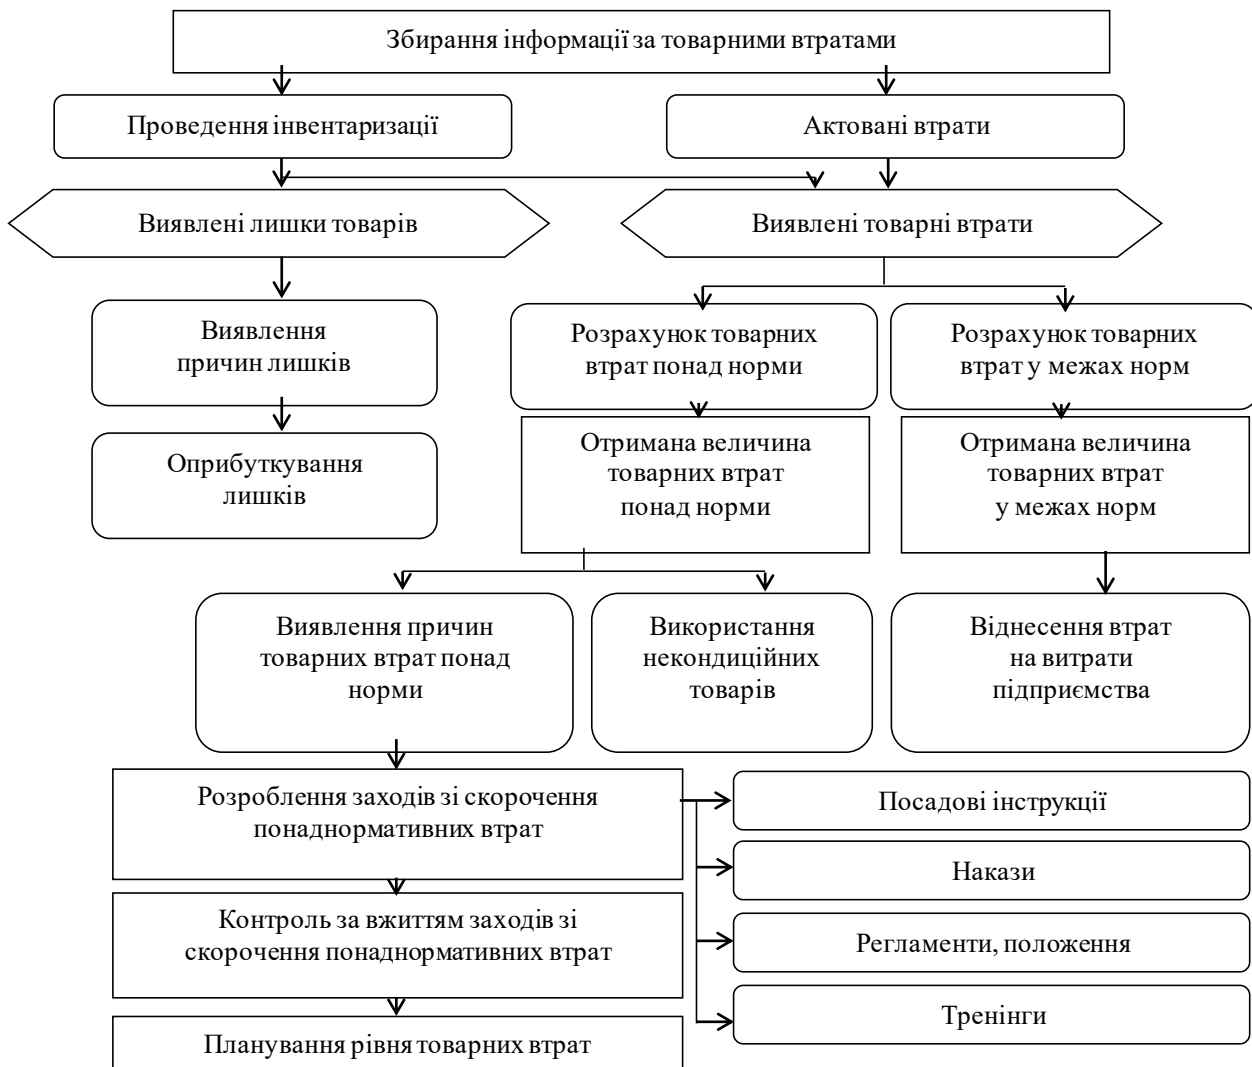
Збирання інформації за товарними втратами

Проведення інвентаризації

Актовані втрати

Виявлені лишки товарів

Виявлені товарні втрати

Виявлення причин лишків

Оприбуткування лишків

Розрахунок товарних втрат понад норми

Розрахунок товарних втрат у межах норм

Отримана величина товарних втрат понад норми

Отримана величина товарних втрат у межах норм

Виявлення причин товарних втрат понад норми

Використання некондиційних товарів

Віднесення втрат на витрати підприємства

Розроблення заходів зі скорочення понаднормативних втрат

Посадові інструкції

Накази

Контроль за вжиттям заходів зі скорочення понаднормативних втрат

Регламенти, положення

Тренінги

Планування рівня товарних втрат